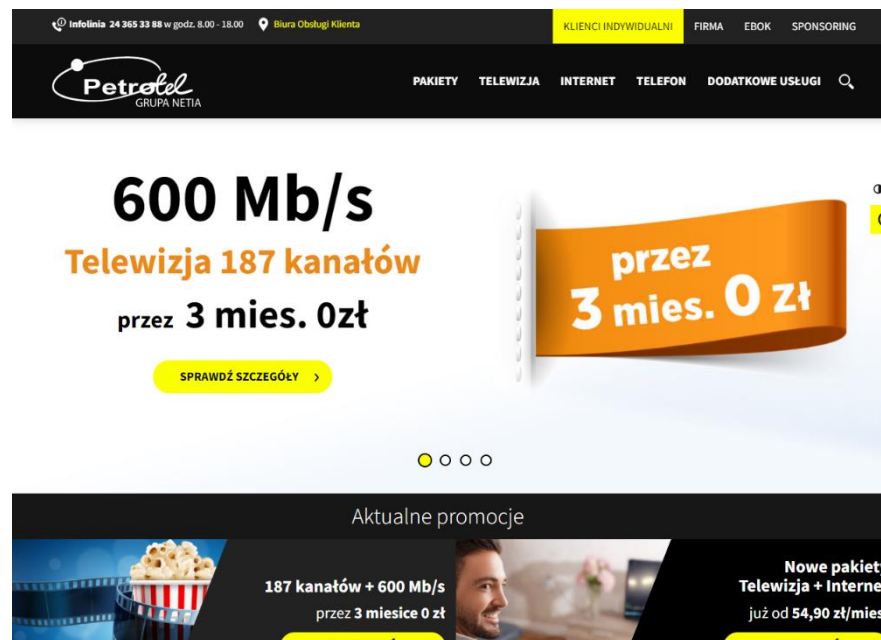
Infolinia 24 365 33 88 w godz. 8.00 - 18.00 Biura Obsługi Klienta

KLIENCI INDYWIDUALNI FIRMA EBOK SPONSORING

Petrotel GRUPA NETIA

PAKIETY TELEWIZJA INTERNET TELEFON DODATKOWE USŁUGI

600 Mb/s

Telewizja 187 kanałów

przez 3 mies. 0zł

SPRAWDŹ SZCZEGÓŁY

przez 3 mies. 0 zł

Aktualne promocje

187 kanałów + 600 Mb/s

przez 3 miesice 0 zł

Nowe pakiet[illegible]

Telewizja + Interne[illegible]

już od 54,90 zł/mie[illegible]